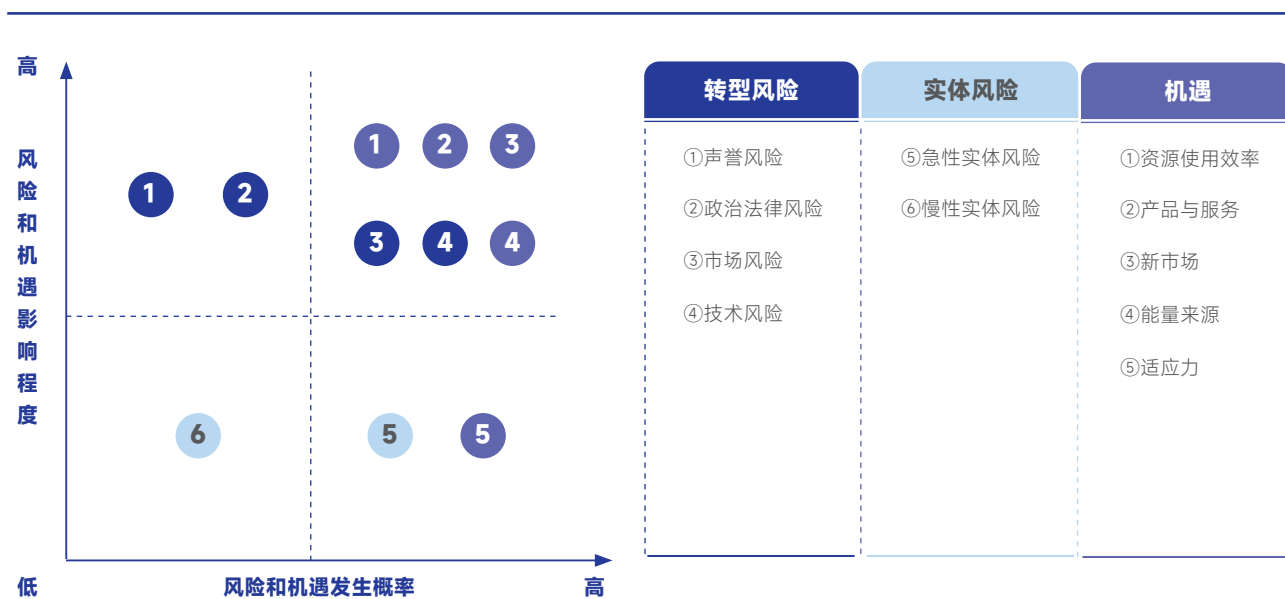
高

风险和机遇影响程度

1 2
1 2 3
3 4 4
6
5 5

低

风险和机遇发生概率

高

| 转型风险 | 实体风险 | 机遇 |
|---|---|---|
| ①声誉风险 | ⑤急性实体风险 | ①资源使用效率 |
| ②政治法律风险 | ⑥慢性实体风险 | ②产品与服务 |
| ③市场风险 | | ③新市场 |
| ④技术风险 | | ④能量来源 |
| | | ⑤适应力 |